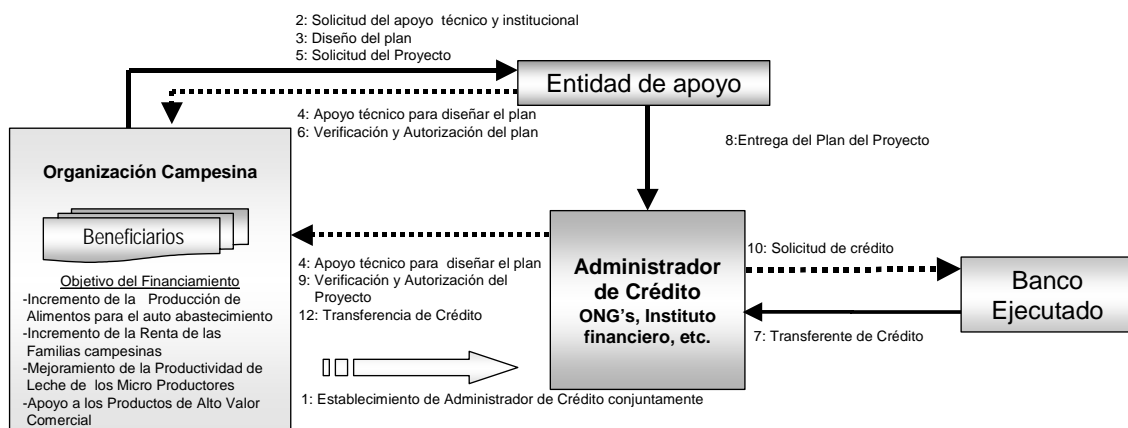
2: Solicitud del apoyo técnico y institucional
3: Diseño del plan
5: Solicitud del Proyecto

Entidad de apoyo

4: Apoyo técnico para diseñar el plan
6: Verificación y Autorización del plan

8:Entrega del Plan del Proyecto

Organización Campesina

Beneficiarios

Objetivo del Financiamiento
-Incremento de la Producción de Alimentos para el auto abastecimiento
-Incremento de la Renta de las Familias campesinas
-Mejoramiento de la Productividad de Leche de los Micro Productores
-Apoyo a los Productos de Alto Valor Comercial

4: Apoyo técnico para diseñar el plan
9: Verificación y Autorización del Proyecto
12: Transferencia de Crédito

Administrador de Crédito
ONG's, Instituto financiero, etc.

10: Solicitud de crédito

Banco Ejecutado

7: Transferente de Crédito

1: Establecimiento de Administrador de Crédito conjuntamente